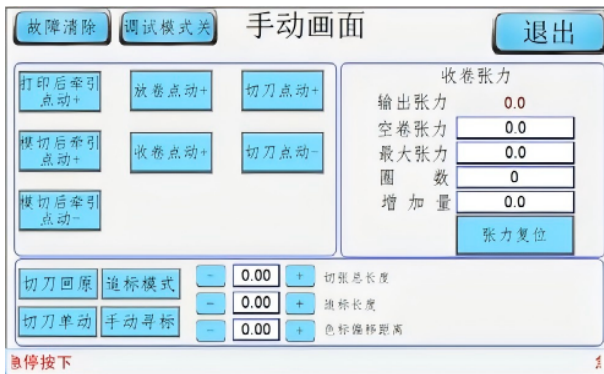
故障清除 调试模式关 手动画面 退出

打印后牵引点动+
放卷点动+
切刀点动+
模切后牵引点动+
收卷点动+
切刀点动-
模切后牵引点动-

收卷张力
输出张力 0.0
空卷张力 0.0
最大张力 0.0
圈数 0
增加量 0.0
张力复位

切刀回原 追标模式
切刀单动 手动寻标

- 0.00 + 切张总长度
- 0.00 + 追标长度
- 0.00 + 色标偏移距离

急停按下